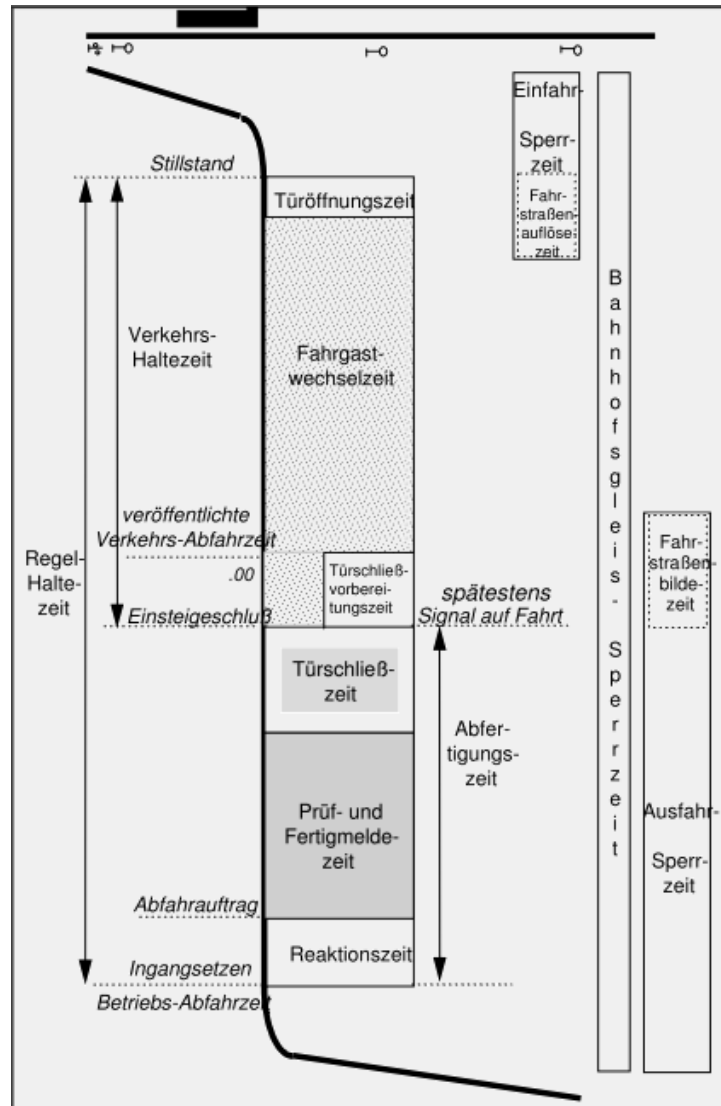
Einfahr-Sperrzeit

Fahrstraßenauflösezeit

Stillstand

Türöffnungszeit

Verkehrs-Haltezeit

Fahrgastwechselzeit

Bahnhofsgleis-Sperrzeit

veröffentlichte Verkehrs-Abfahrzeit

Regel-Haltezeit

.00

Türschließvorbereitungszeit

spätestens Signal auf Fahrt

Fahrstraßenbildezeit

Einsteigeschluß

Türschließzeit

Abfertigungszeit

Prüf- und Fertigmeldezeit

Ausfahr-Sperrzeit

Abfahrauftrag

Reaktionszeit

Ingangsetzen

Betriebs-Abfahrzeit